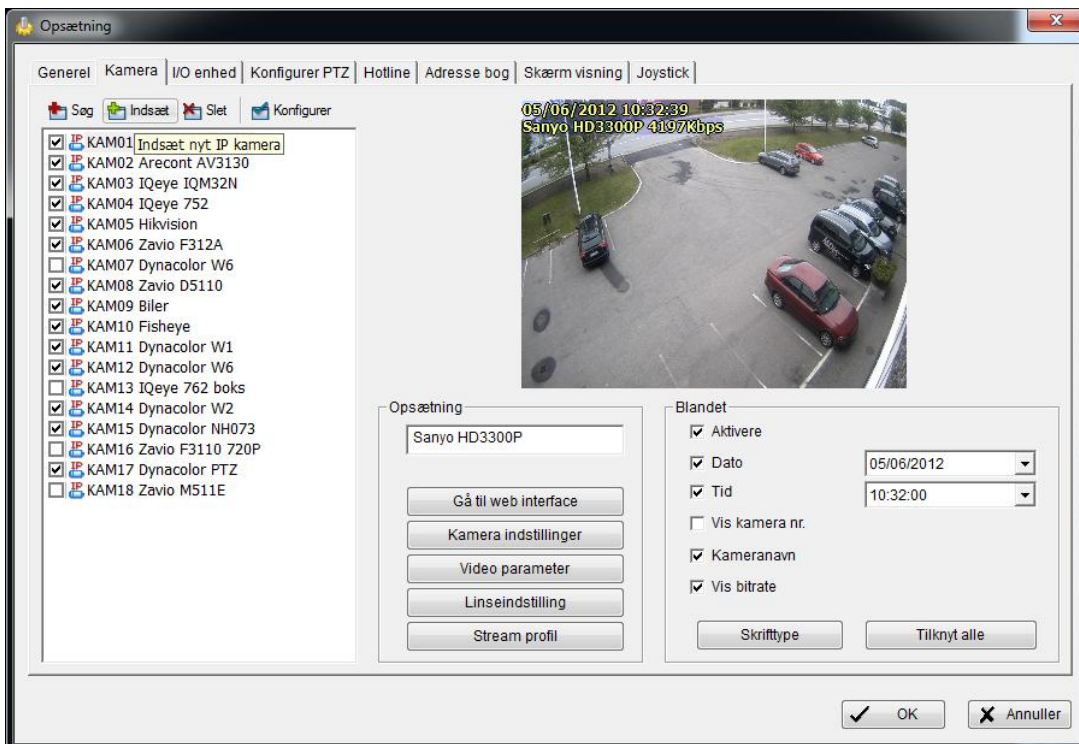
Opsætning

Generel | Kamera | I/O enhed | Konfigurer PTZ | Hotline | Adresse bog | Skærm visning | Joystick

Søg | Indsæt | Slet | Konfigurer

KAM01 Indsæt nyt IP kamera
KAM02 Arecont AV3130
KAM03 IQeye IQM32N
KAM04 IQeye 752
KAM05 Hikvision
KAM06 Zavio F312A
KAM07 Dynacolor W6
KAM08 Zavio D5110
KAM09 Biler
KAM10 Fisheye
KAM11 Dynacolor W1
KAM12 Dynacolor W6
KAM13 IQeye 762 boks
KAM14 Dynacolor W2
KAM15 Dynacolor NH073
KAM16 Zavio F3110 720P
KAM17 Dynacolor PTZ
KAM18 Zavio M511E

05/06/2012 10:32:39
Sanyo HD3300P 4197Kbps

Opsætning
Sanyo HD3300P
Gå til web interface
Kamera indstillinger
Video parameter
Linseindstilling
Stream profil

Blandet
Aktivere
Dato 05/06/2012
Tid 10:32:00
Vis kamera nr.
Kameranavn
Vis bitrate
Skrifttype
Tilknyt alle

OK
Annuller